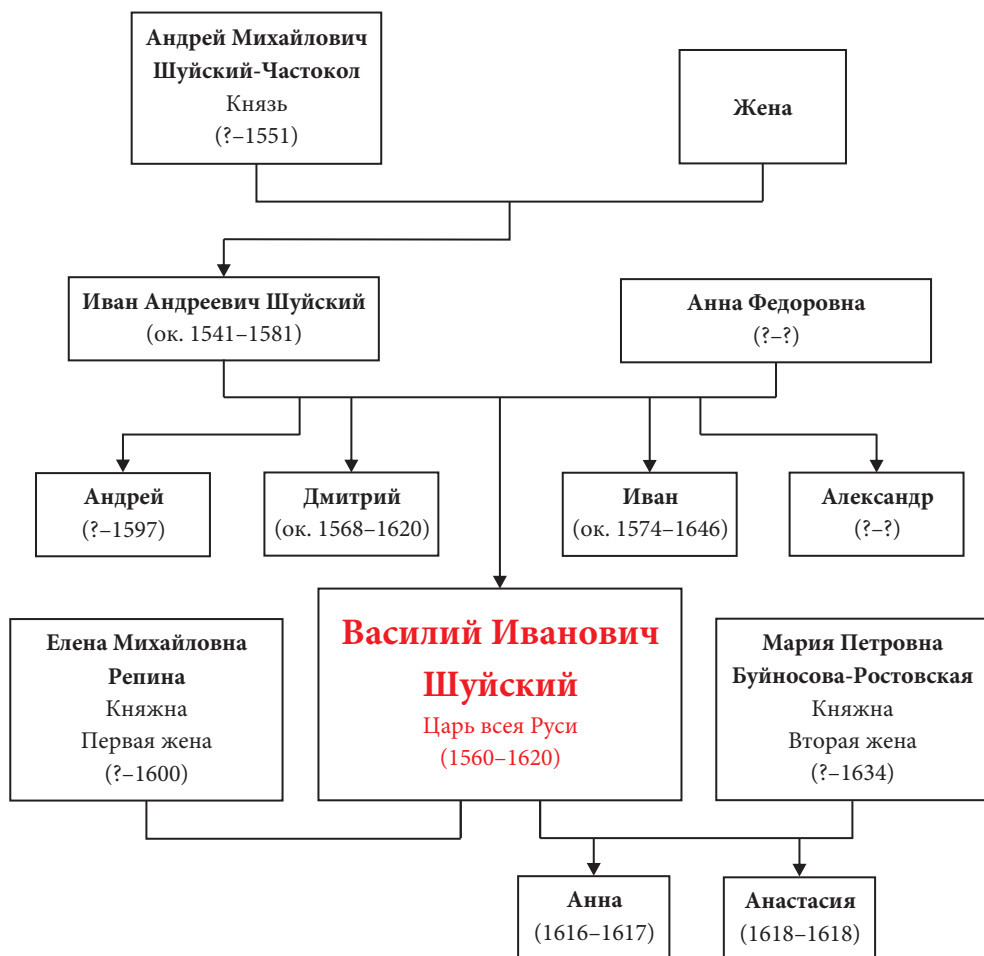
Андрей Михайлович Шуйский-Частокол
Князь
(?–1551)

Жена

Иван Андреевич Шуйский
(ок. 1541–1581)

Анна Федоровна
(?–?)

Андрей
(?–1597)

Дмитрий
(ок. 1568–1620)

Иван
(ок. 1574–1646)

Александр
(?–?)

Елена Михайловна Репина
Княжна
Первая жена
(?–1600)

Василий Иванович Шуйский
Царь всея Руси
(1560–1620)

Мария Петровна Буйносова-Ростовская
Княжна
Вторая жена
(?–1634)

Анна
(1616–1617)

Анастасия
(1618–1618)